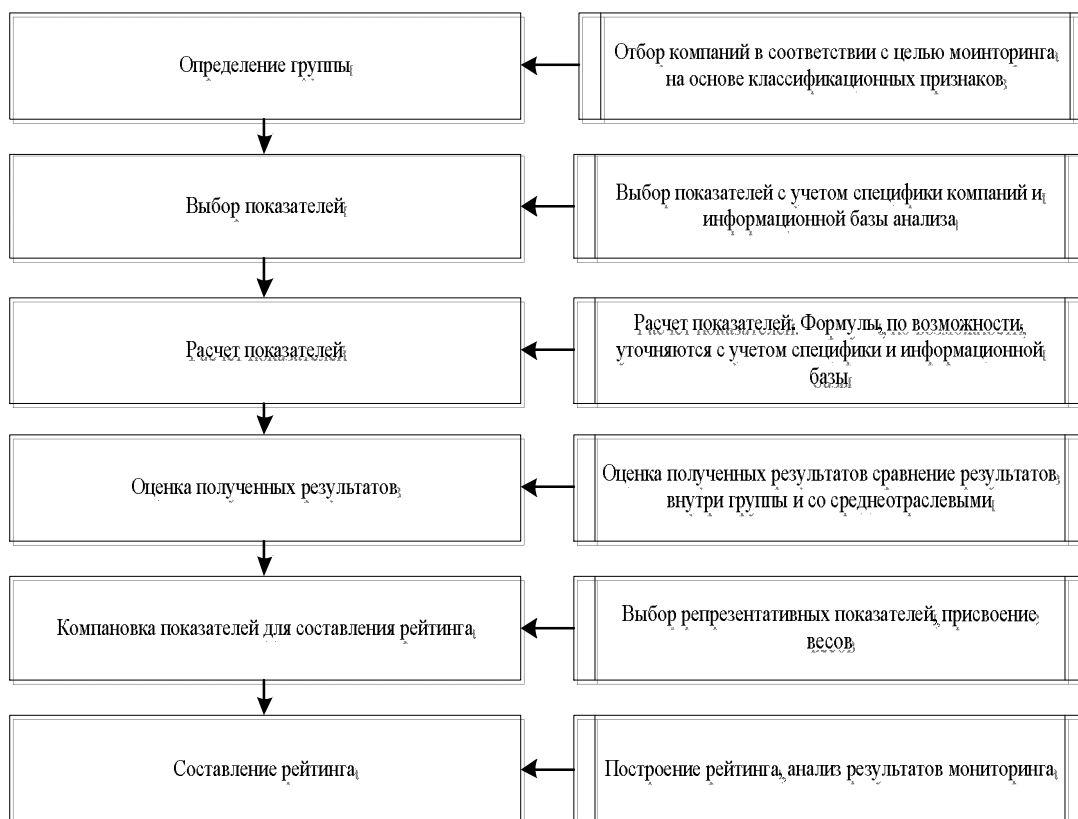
Определение группы

Отбор компаний в соответствии с целью моинторинга на основе классификационных признаков

Выбор показателей

Выбор показателей с учетом специфики компаний и информационной базы анализа

Расчет показателей

Расчет показателей. Формулы, по возможности, уточняются с учетом специфики и информационной базы

Оценка полученных результатов

Оценка полученных результатов сравнение результатов внутри группы и со среднеотраслевыми

Компановка показателей для составления рейтинга

Выбор репрезентативных показателей, присвоение весов

Составление рейтинга

Построение рейтинга, анализ результатов мониторинга